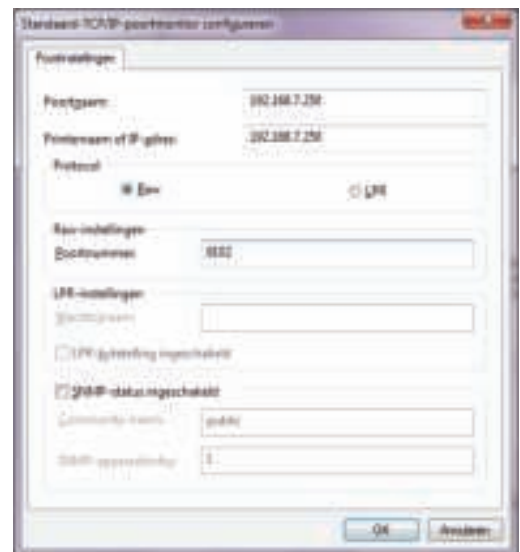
Standaard-TCP/IP-poortmonitor configureren

Poortinstellingen

Poortnaam: 192.168.7.250

Printernaam of IP-adres: 192.168.7.250

Protocol

Raw

LPR

Raw-instellingen

Poortnummer: 9100

LPR-instellingen

Wachtrijnaam:

LPR-bytetelling ingeschakeld

SNMP-status ingeschakeld

Community-naam: public

SNMP-apparaatindex: 1

OK

Annuleren